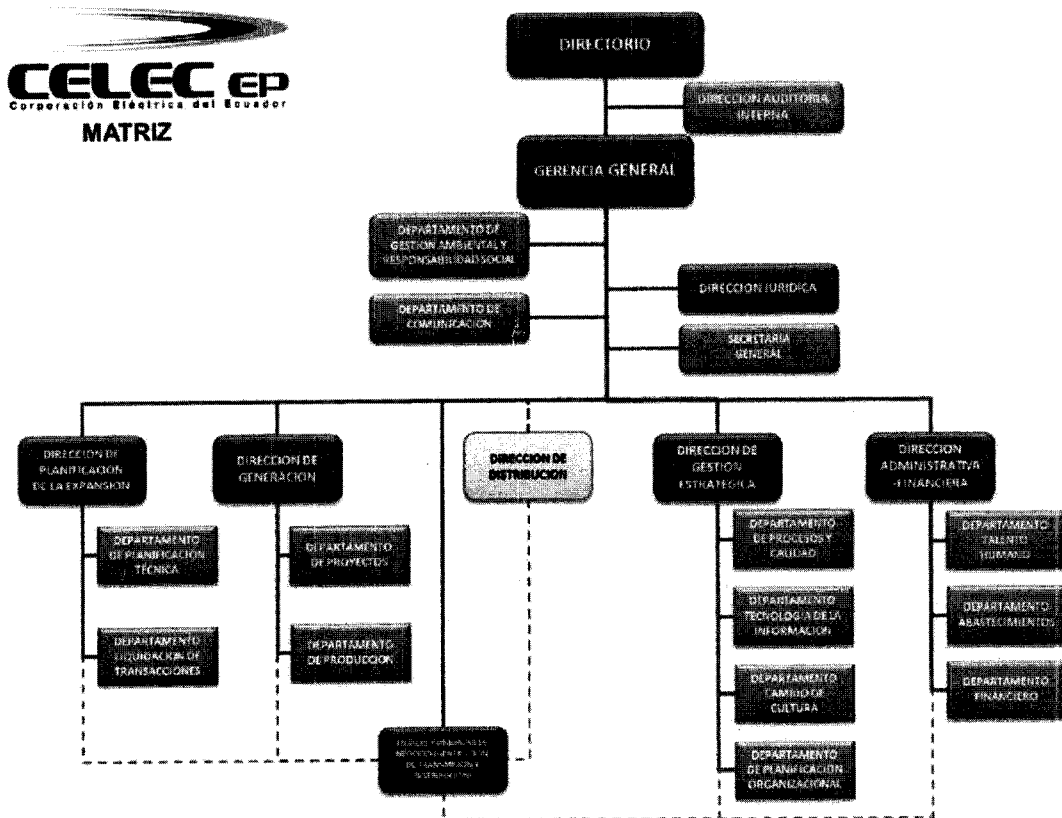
CELEC EP
Corporación Eléctrica del Ecuador
MATRIZ

DIRECTORIO

DIRECCION AUDITORIA INTERNA

GERENCIA GENERAL

DEPARTAMENTO DE GESTION AMBIENTAL Y RESPONSABILIDAD SOCIAL

DEPARTAMENTO DE COMUNICACION

DIRECCION JURIDICA

SECRETARIA GENERAL

DIRECCION DE PLANIFICACION DE LA EXPANSION

DEPARTAMENTO DE PLANIFICACION TECNICA

DEPARTAMENTO LIQUIDACION DE TRANSACCIONES

DIRECCION DE GENERACION

DEPARTAMENTO DE PROYECTOS

DEPARTAMENTO DE PRODUCCION

DIRECCION DE DISTRIBUCION

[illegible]

DIRECCION DE GESTION ESTRATEGICA

DEPARTAMENTO DE PROCESOS Y CALIDAD

DEPARTAMENTO TECNOLOGIA DE LA INFORMACION

DEPARTAMENTO CAMBIO DE CULTURA

DEPARTAMENTO DE PLANIFICACION ORGANIZACIONAL

DIRECCION ADMINISTRATIVA FINANCIERA

DEPARTAMENTO TALENTO HUMANO

DEPARTAMENTO ABASTECIMIENTOS

DEPARTAMENTO FINANCIERO